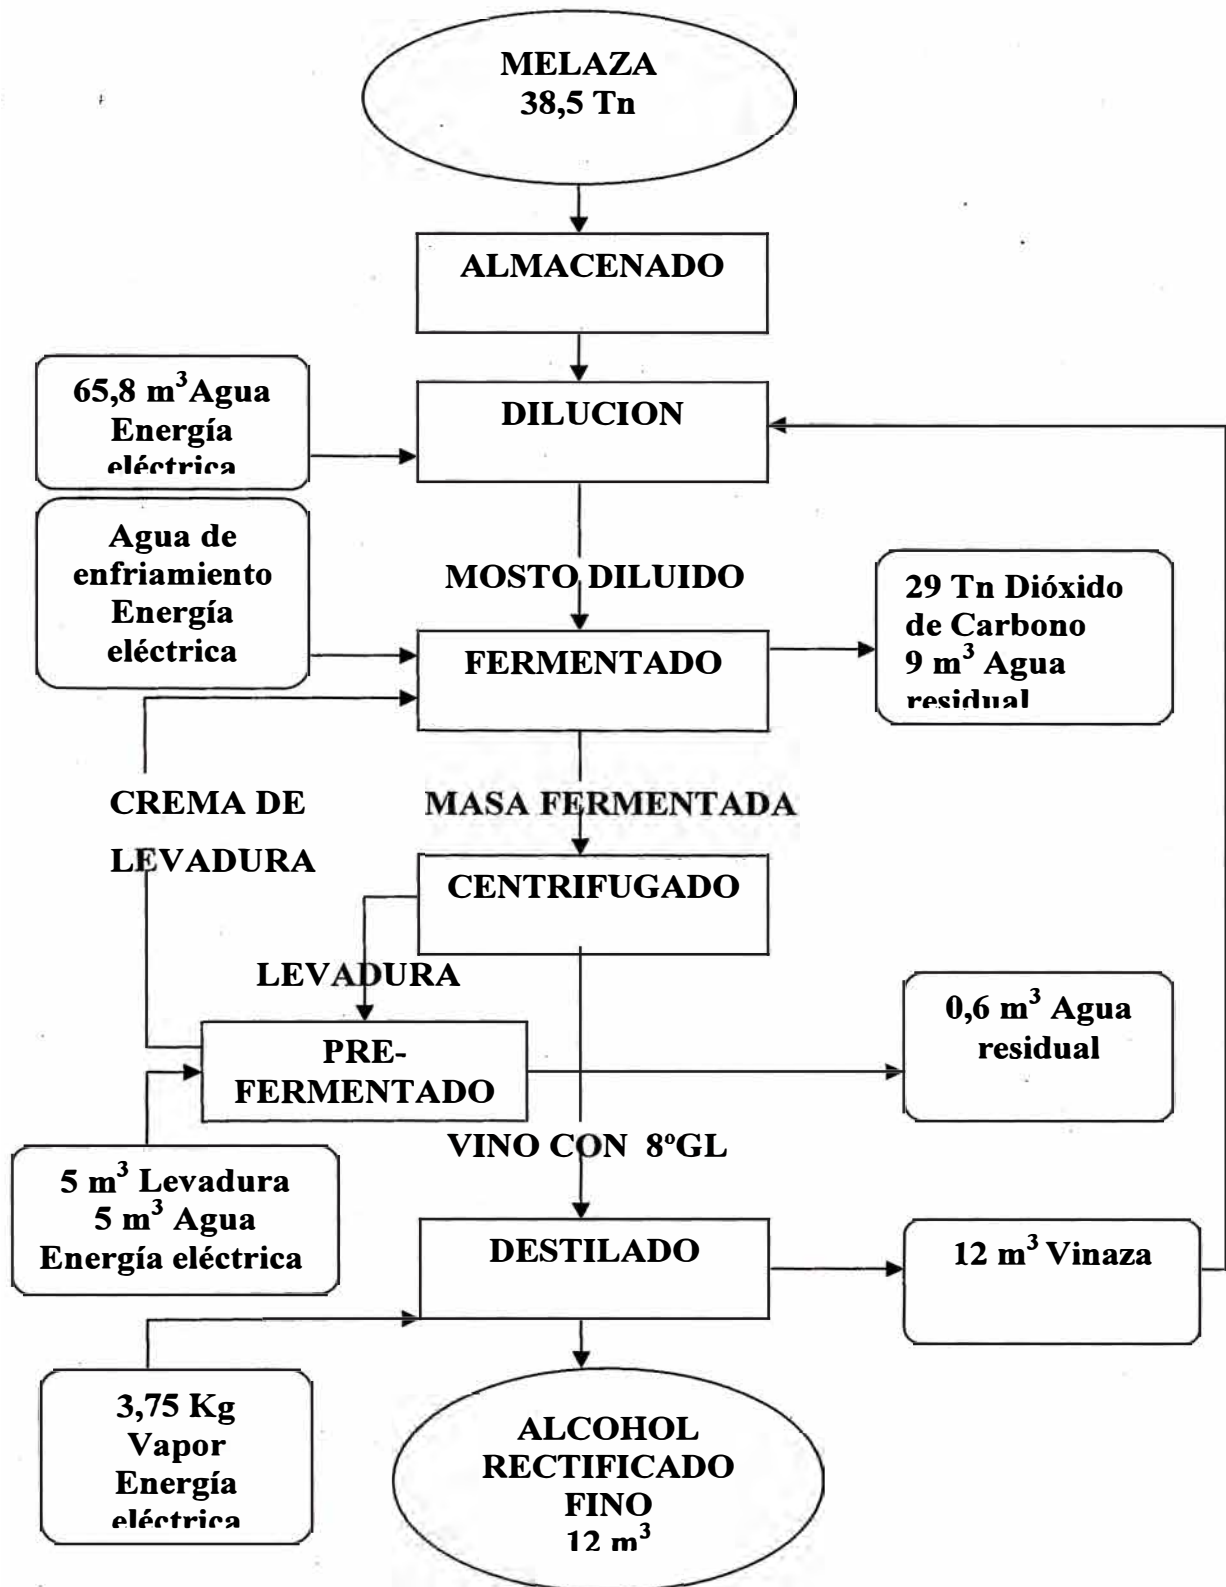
MELAZA
38,5 Tn

ALMACENADO

$65,8\ m^3$Agua
Energía
eléctrica

DILUCION

Agua de
enfriamiento
Energía
eléctrica

MOSTO DILUIDO

FERMENTADO

29 Tn Dióxido
de Carbono
$9\ m^3$ Agua
residual

CREMA DE
LEVADURA

MASA FERMENTADA

CENTRIFUGADO

LEVADURA

PRE-
FERMENTADO

$0,6\ m^3$ Agua
residual

$5\ m^3$ Levadura
$5\ m^3$ Agua
Energía eléctrica

VINO CON 8ºGL

DESTILADO

$12\ m^3$ Vinaza

3,75 Kg
Vapor
Energía
eléctrica

ALCOHOL
RECTIFICADO
FINO
$12\ m^3$